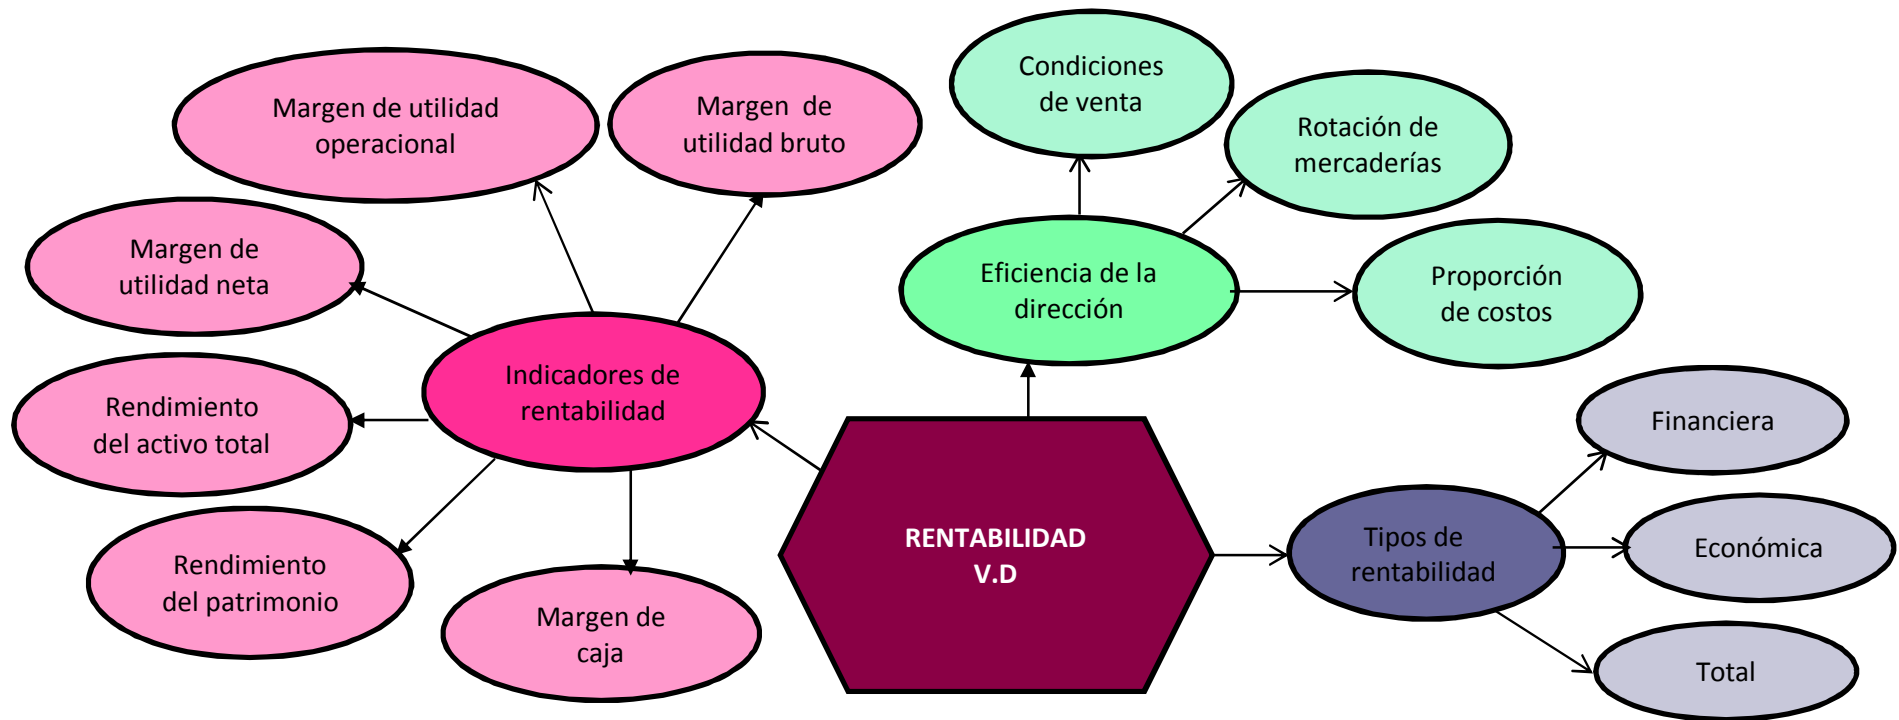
Margen de utilidad operacional

Margen de utilidad bruto

Condiciones de venta

Rotación de mercaderías

Margen de utilidad neta

Eficiencia de la dirección

Proporción de costos

Indicadores de rentabilidad

Rendimiento del activo total

Financiera

RENTABILIDAD V.D

Tipos de rentabilidad

Económica

Rendimiento del patrimonio

Margen de caja

Total